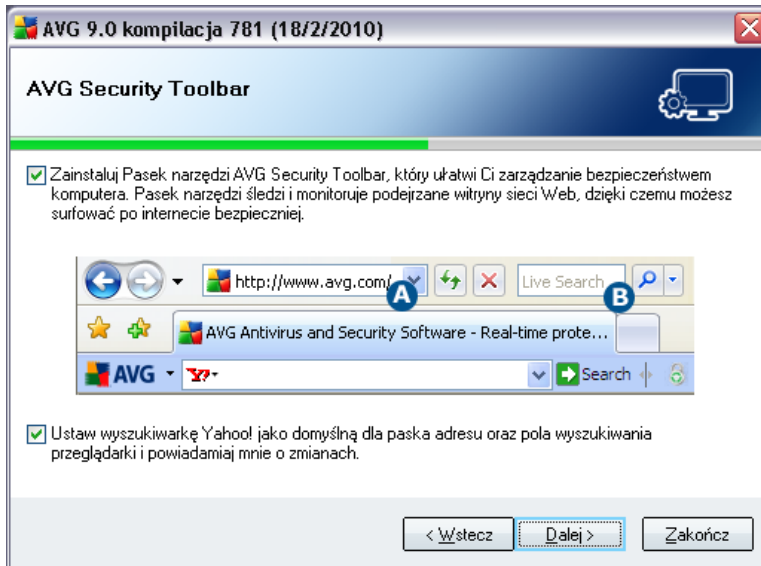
AVG 9.0 kompilacja 781 (18/2/2010)

AVG Security Toolbar

Zainstaluj Pasek narzędzi AVG Security Toolbar, który ułatwi Ci zarządzanie bezpieczeństwem komputera. Pasek narzędzi śledzi i monitoruje podejrzane witryny sieci Web, dzięki czemu możesz surfować po internecie bezpieczniej.

http://www.avg.com/

A

Live Search

B

AVG Antivirus and Security Software - Real-time prote...

AVG

Y!

Search

Ustaw wyszukiwarkę Yahoo! jako domyślną dla paska adresu oraz pola wyszukiwania przeglądarki i powiadamiaj mnie o zmianach.

< Wstecz

Dalej >

Zakończ